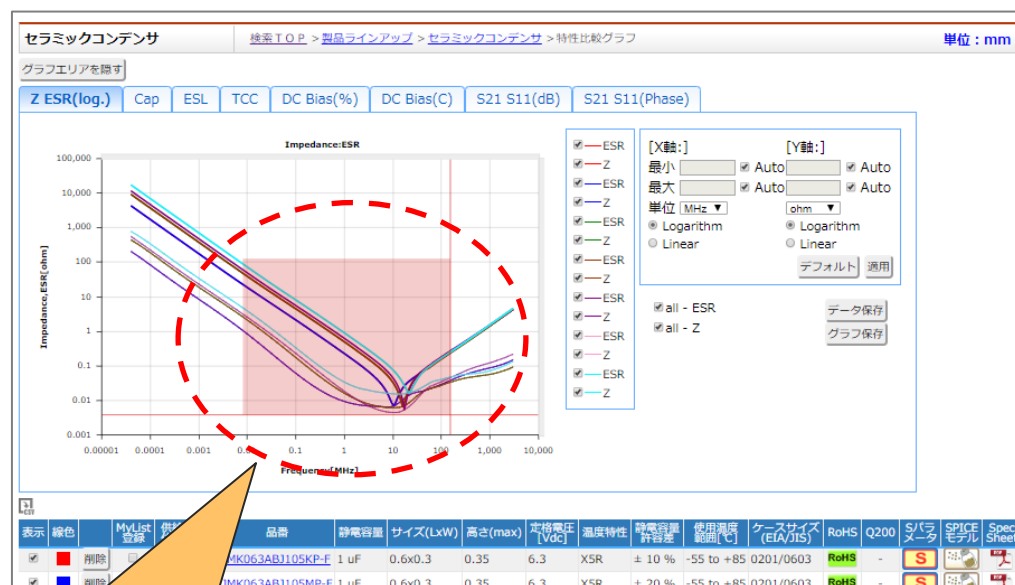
セラミックコンデンサ

検索TOP > 製品ラインアップ > セラミックコンデンサ > 特性比較グラフ

単位：mm

グラフエリアを隠す

Z ESR(log.) | Cap | ESL | TCC | DC Bias(%) | DC Bias(C) | S21 S11(dB) | S21 S11(Phase)

Impedance:ESR

100,000
10,000
1,000
100
10
1
0.1
0.01
0.001

Impedance,ESR[ohm]

0.00001 0.0001 0.001 0.01 0.1 1 10 100 1,000 10,000

Frequency[MHz]

ESR
Z
ESR
Z
ESR
Z
ESR
Z
ESR
Z
ESR
Z
ESR
Z

[X軸:] [Y軸:]
最小 Auto Auto
最大 Auto Auto
単位 MHz ▼ ohm ▼
Logarithm Logarithm
Linear Linear
デフォルト 適用

all - ESR
all - Z

データ保存
グラフ保存

CSV

| 表示 | 線色 | | MyList登録 | 供 | 品番 | 静電容量 | サイズ(LxW) | 高さ(max) | 定格電圧[Vdc] | 温度特性 | 静電容量許容差 | 使用温度範囲[℃] | ケースサイズ(EIA/JIS) | RoHS | Q200 | Sパラメータ | SPICEモデル | Spec Sheet |
|---|---|---|---|---|---|---|---|---|---|---|---|---|---|---|---|---|---|---|
| | | 削除 | | | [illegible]MK063ABJ105KP-F | 1 uF | 0.6x0.3 | 0.35 | 6.3 | X5R | ± 10 % | -55 to +85 | 0201/0603 | RoHS | - | S | | |
| | | 削除 | | | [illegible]MK063ABJ105MP-F | 1 uF | 0.6x0.3 | 0.35 | 6.3 | X5R | ± 20 % | -55 to +85 | 0201/0603 | RoHS | - | S | | |